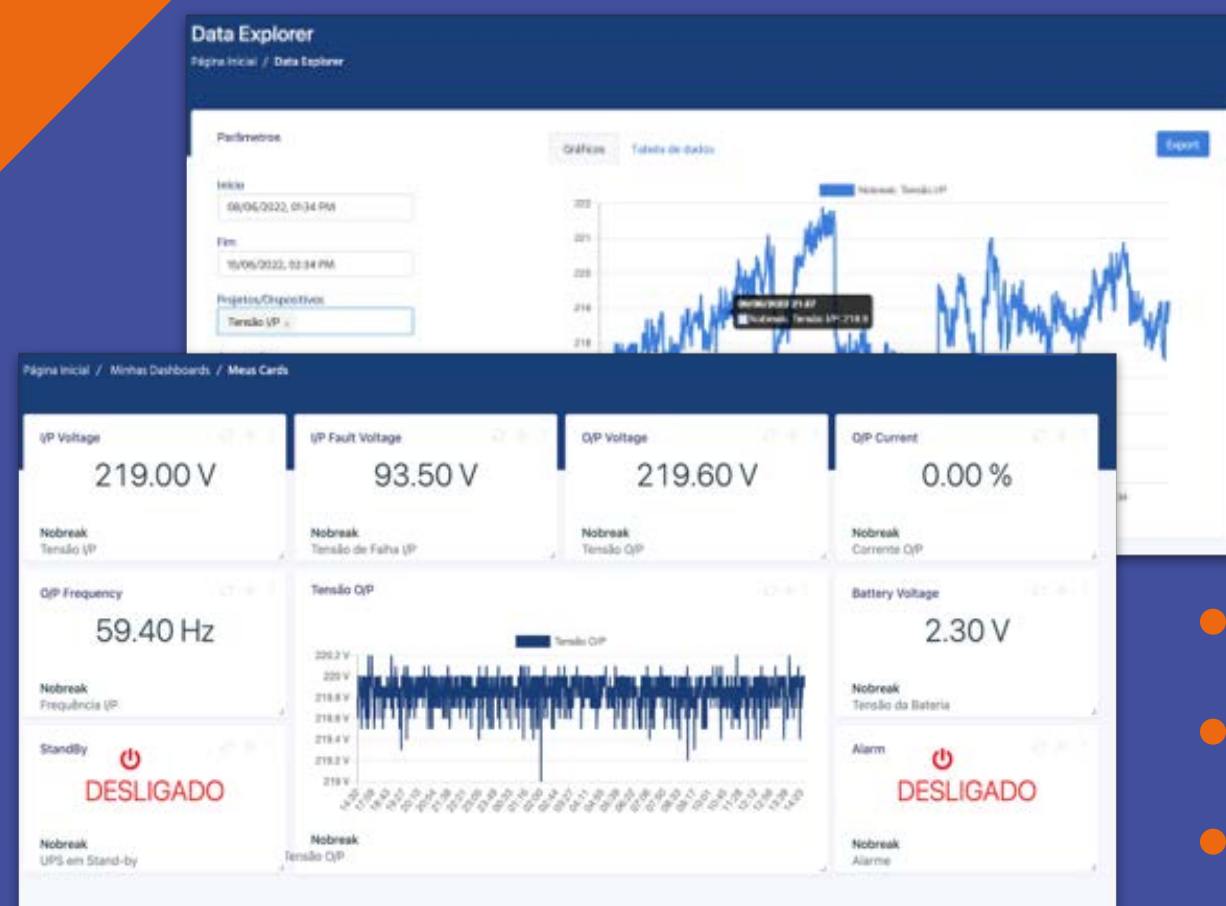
Data Explorer
Página Inicial / Data Explorer

Parâmetros

Gráficos Tabela de dados

Export

Início
08/06/2022, 01:34 PM

Fim
15/06/2022, 02:34 PM

Projetos/Dispositivos
Tensão I/P ×

Nobreak: Tensão I/P

222
221
220
219
218

08/06/2022 21:47
Nobreak: Tensão I/P: 218.9

Página Inicial / Minhas Dashboards / Meus Cards

I/P Voltage
219.00 V
Nobreak
Tensão I/P

I/P Fault Voltage
93.50 V
Nobreak
Tensão de Falha I/P

O/P Voltage
219.60 V
Nobreak
Tensão O/P

O/P Current
0.00 %
Nobreak
Corrente O/P

O/P Frequency
59.40 Hz
Nobreak
Frequência I/P

Tensão O/P
Tensão O/P
220.2 V
220 V
219.8 V
219.6 V
219.4 V
219.2 V
219 V
Nobreak
Tensão O/P

Battery Voltage
2.30 V
Nobreak
Tensão da Bateria

StandBy
DESLIGADO
Nobreak
UPS em Stand-by

Alarm
DESLIGADO
Nobreak
Alarme